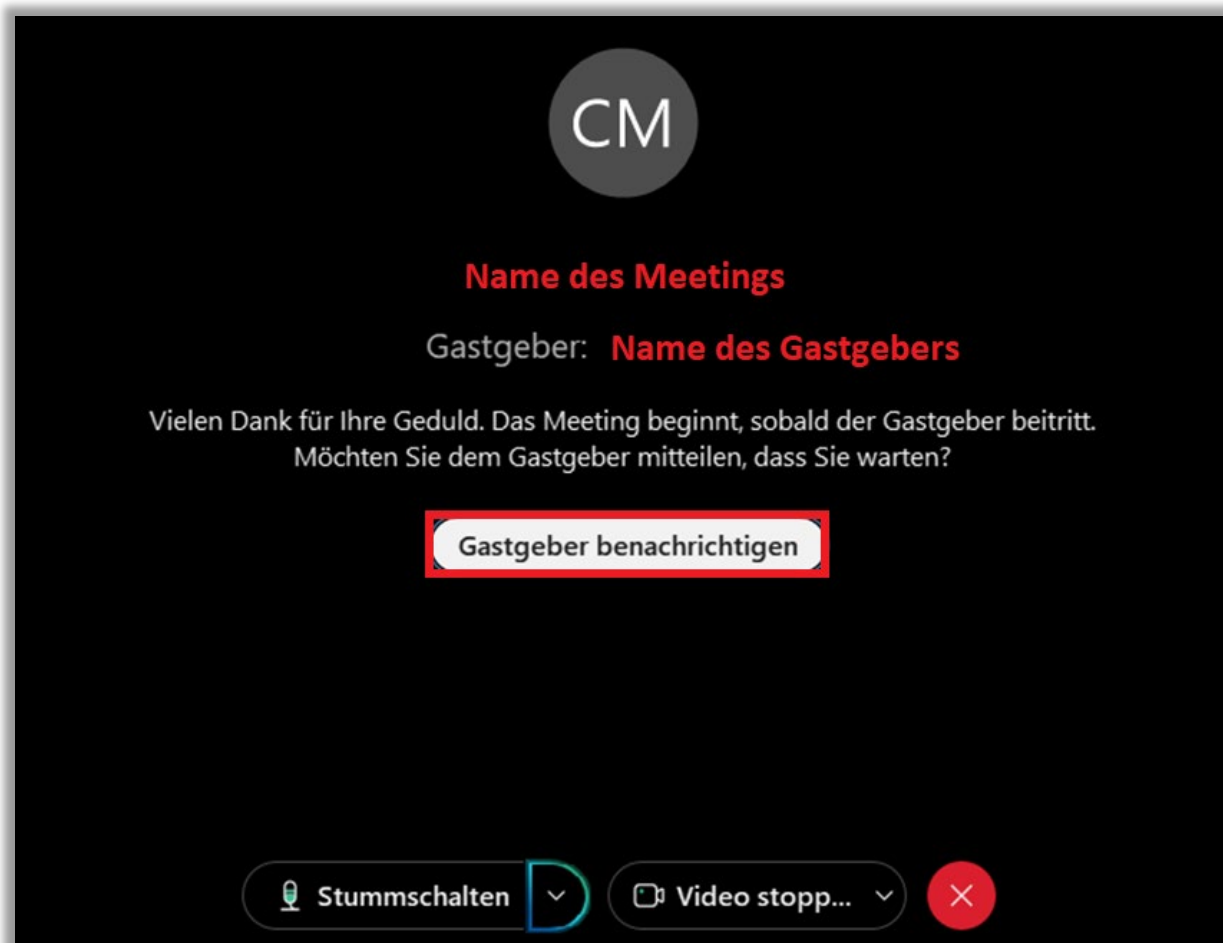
CM

Name des Meetings

Gastgeber: Name des Gastgebers

Vielen Dank für Ihre Geduld. Das Meeting beginnt, sobald der Gastgeber beitritt. Möchten Sie dem Gastgeber mitteilen, dass Sie warten?

Gastgeber benachrichtigen

Stummschalten

Video stopp...